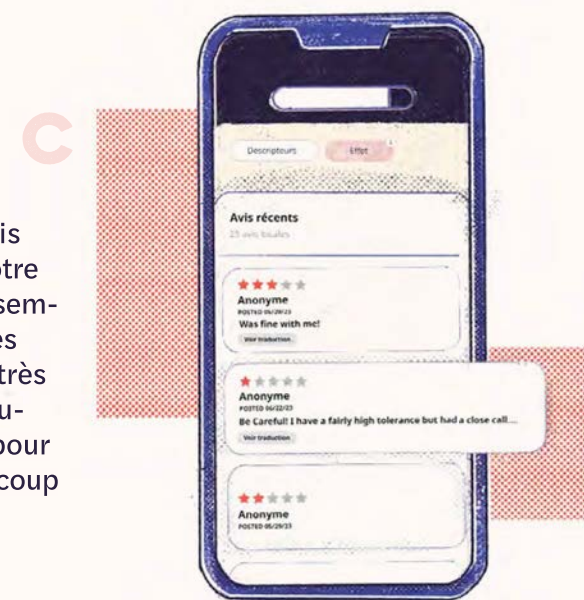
C

is
tre
sem-
es
très
u-
pour
coup

Descripteurs
Effet

Avis récents
25 avis locales

Anonyme
POSTED 06/29/23
Was fine with me!
Voir traduction

Anonyme
POSTED 06/22/23
Be Careful! I have a fairly high tolerance but had a close call...
Voir traduction

Anonyme
POSTED 06/29/23